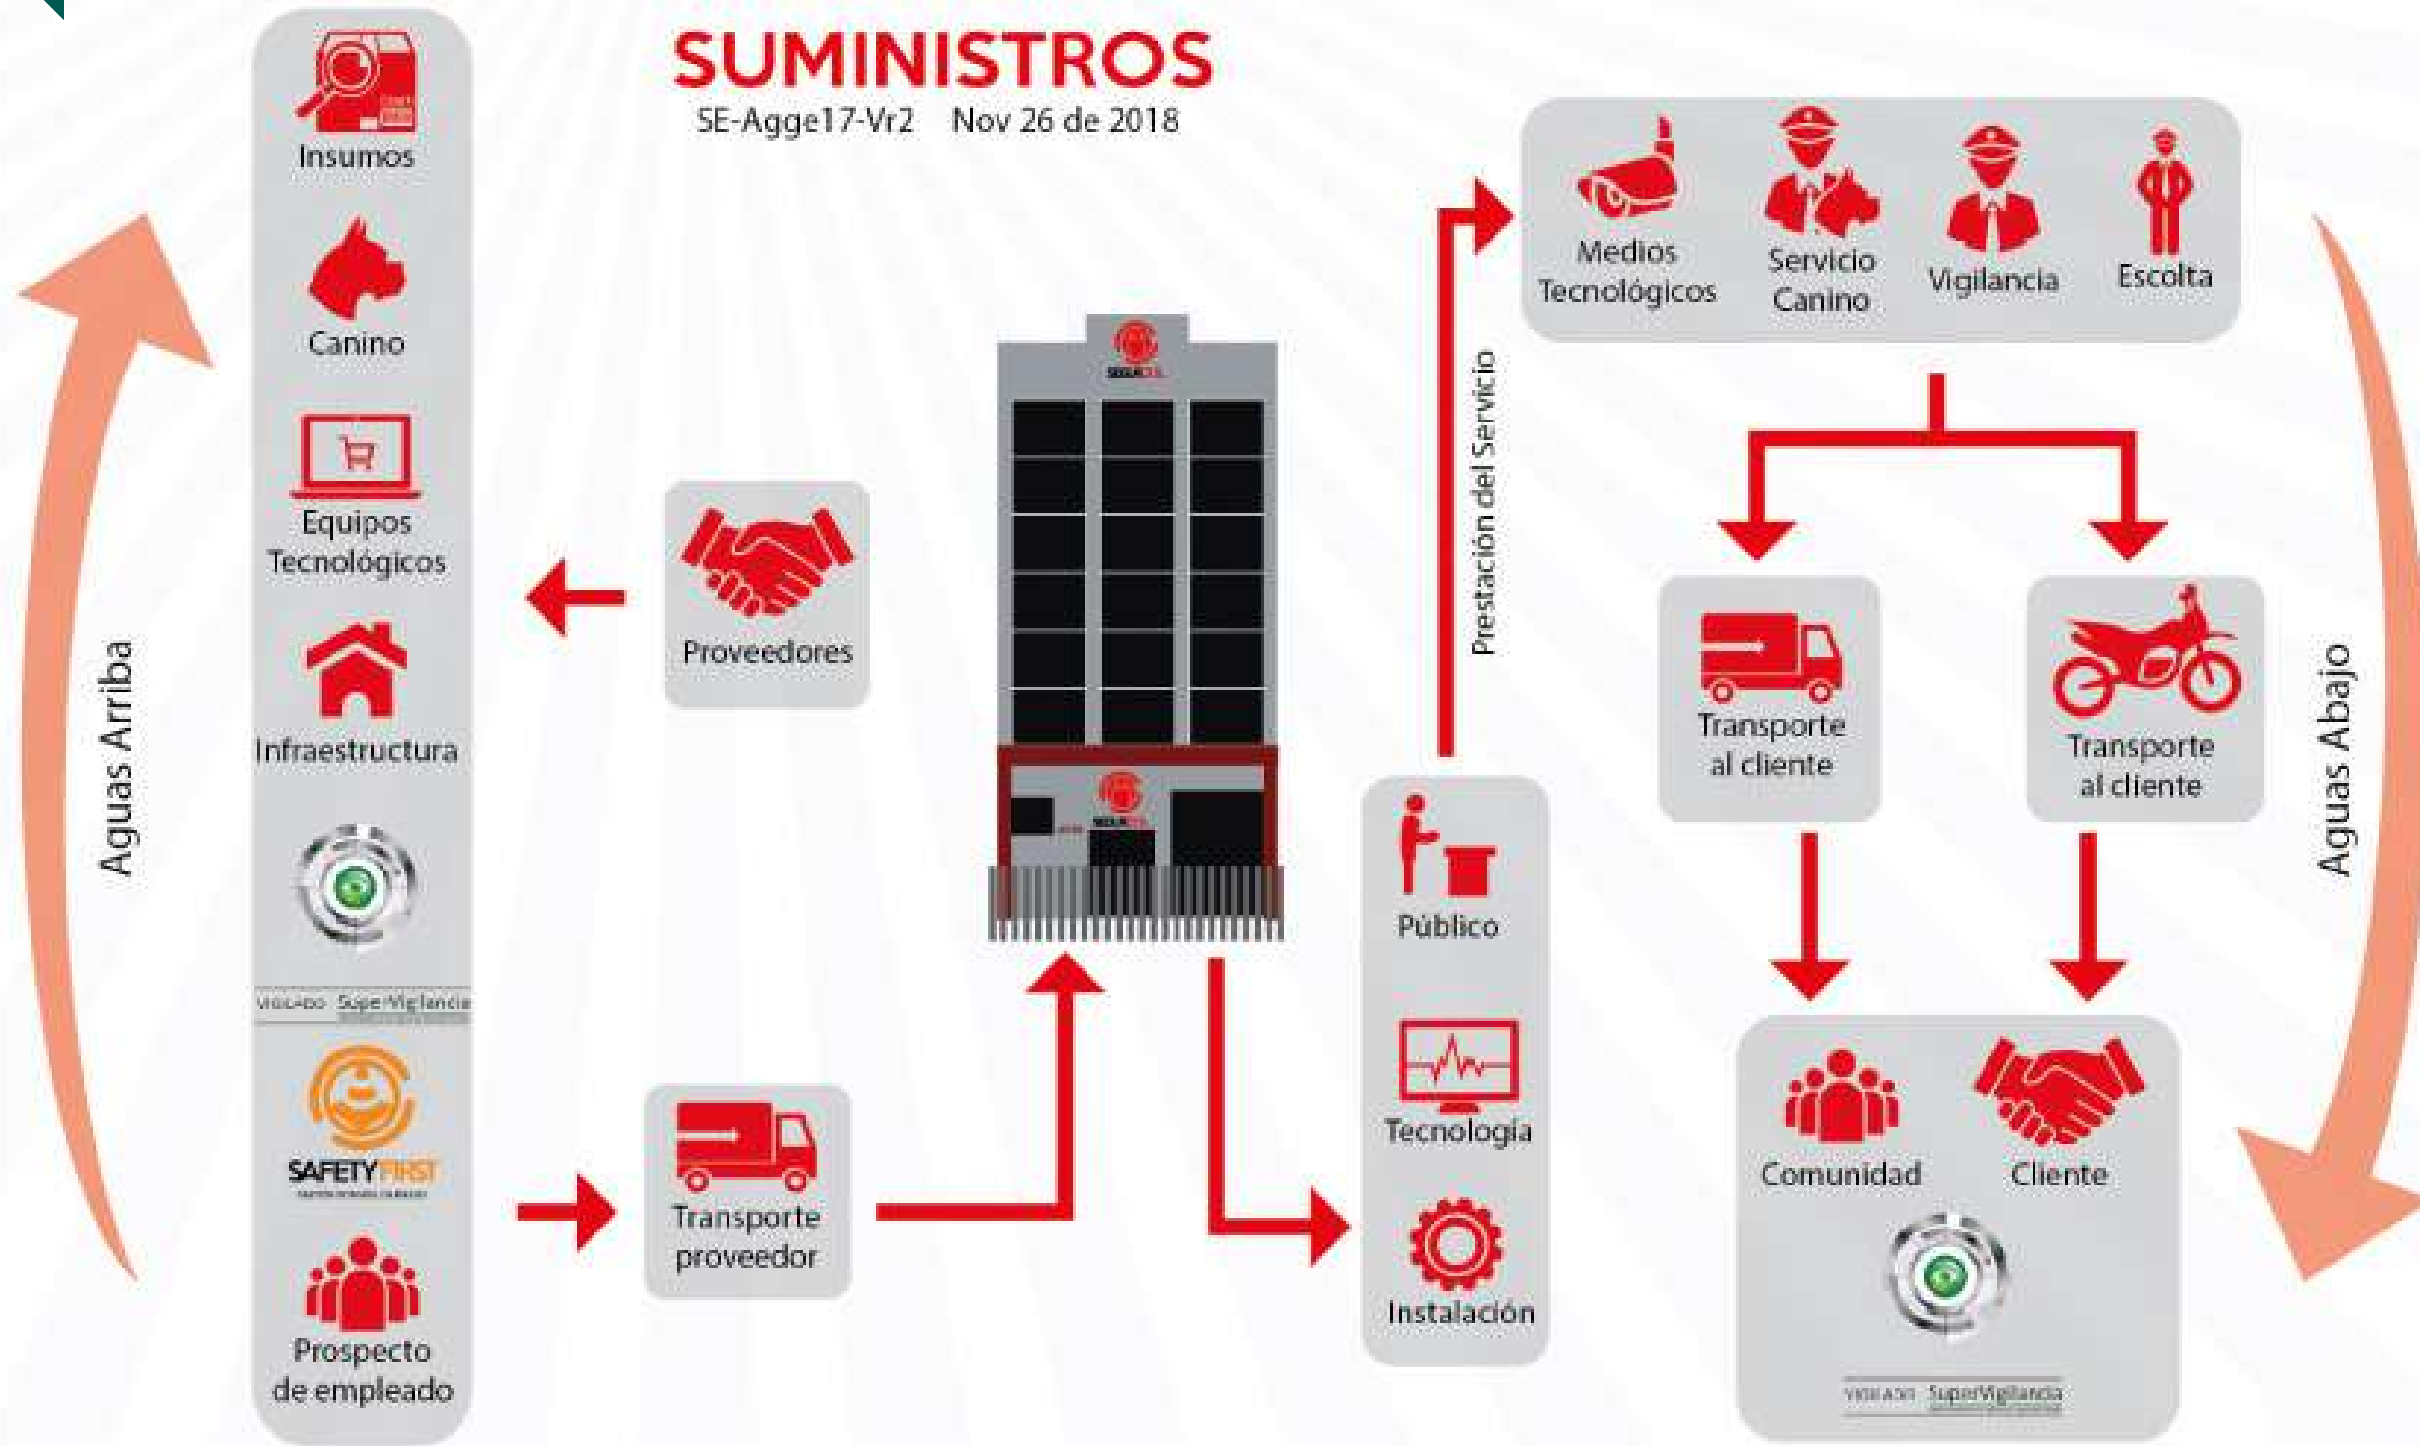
SUMINISTROS
SE-Agge17-Vr2 Nov 26 de 2018

Aguas Arriba

Insumos
Canino
Equipos Tecnológicos
Infraestructura
VIGILADO SuperVigilancia
SAFETY FIRST
Prospecto de empleado

Proveedores

Transporte proveedor

SEGURCOL

Prestación del Servicio

Público
Tecnología
Instalación

Medios Tecnológicos
Servicio Canino
Vigilancia
Escolta

Transporte al cliente
Transporte al cliente

Comunidad
Cliente
VIGILADO SuperVigilancia

Aguas Abajo